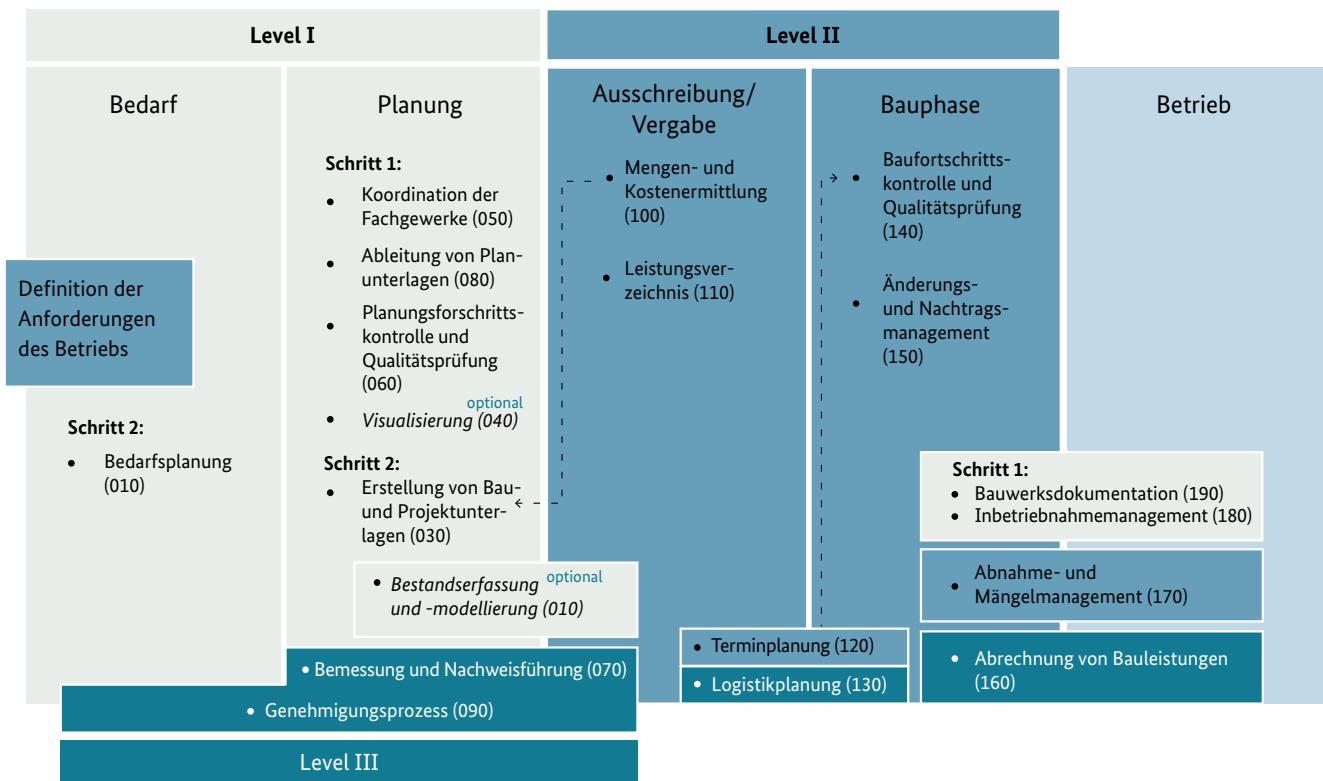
Level I

Level II

Bedarf

Planung

Ausschreibung/ Vergabe

Bauphase

Betrieb

Schritt 1:
- Koordination der Fachgewerke (050)
- Ableitung von Planunterlagen (080)
- Planungsforschrittskontrolle und Qualitätsprüfung (060)
- *Visualisierung (040)* optional

Schritt 2:
- Erstellung von Bau- und Projektunterlagen (030)

- Mengen- und Kostenermittlung (100)
- Leistungsverzeichnis (110)

- Baufortschrittskontrolle und Qualitätsprüfung (140)
- Änderungs- und Nachtragsmanagement (150)

Definition der Anforderungen des Betriebs

Schritt 2:
- Bedarfsplanung (010)

Schritt 1:
- Bauwerksdokumentation (190)
- Inbetriebnahmemanagement (180)

- *Bestandserfassung und -modellierung (010)* optional

- Abnahme- und Mängelmanagement (170)

- Terminplanung (120)

- Logistikplanung (130)

- Abrechnung von Bauleistungen (160)

- Bemessung und Nachweisführung (070)

- Genehmigungsprozess (090)

Level III